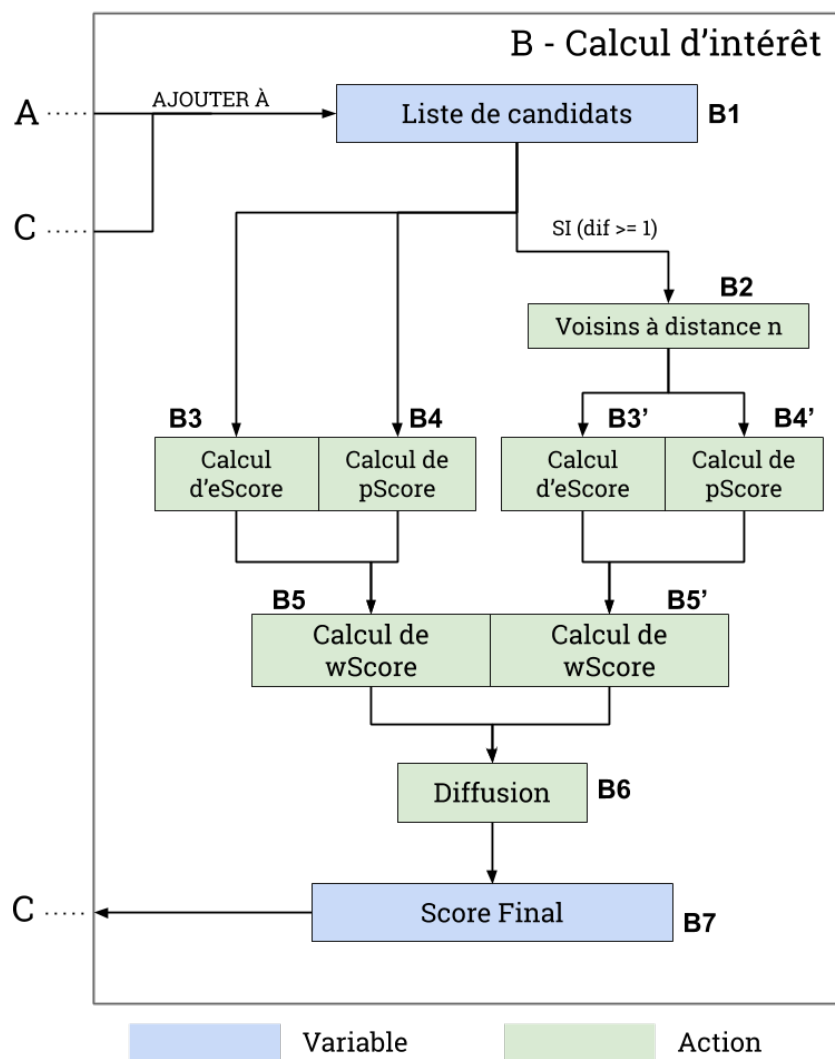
B - Calcul d'intérêt

A ····· AJOUTER À

Liste de candidats B1

C ·····

SI (dif >= 1)

B2
Voisins à distance n

B3 B4 B3' B4'

Calcul d'eScore

Calcul de pScore

Calcul d'eScore

Calcul de pScore

B5 B5'

Calcul de wScore

Calcul de wScore

Diffusion B6

C ·····

Score Final B7

Variable

Action